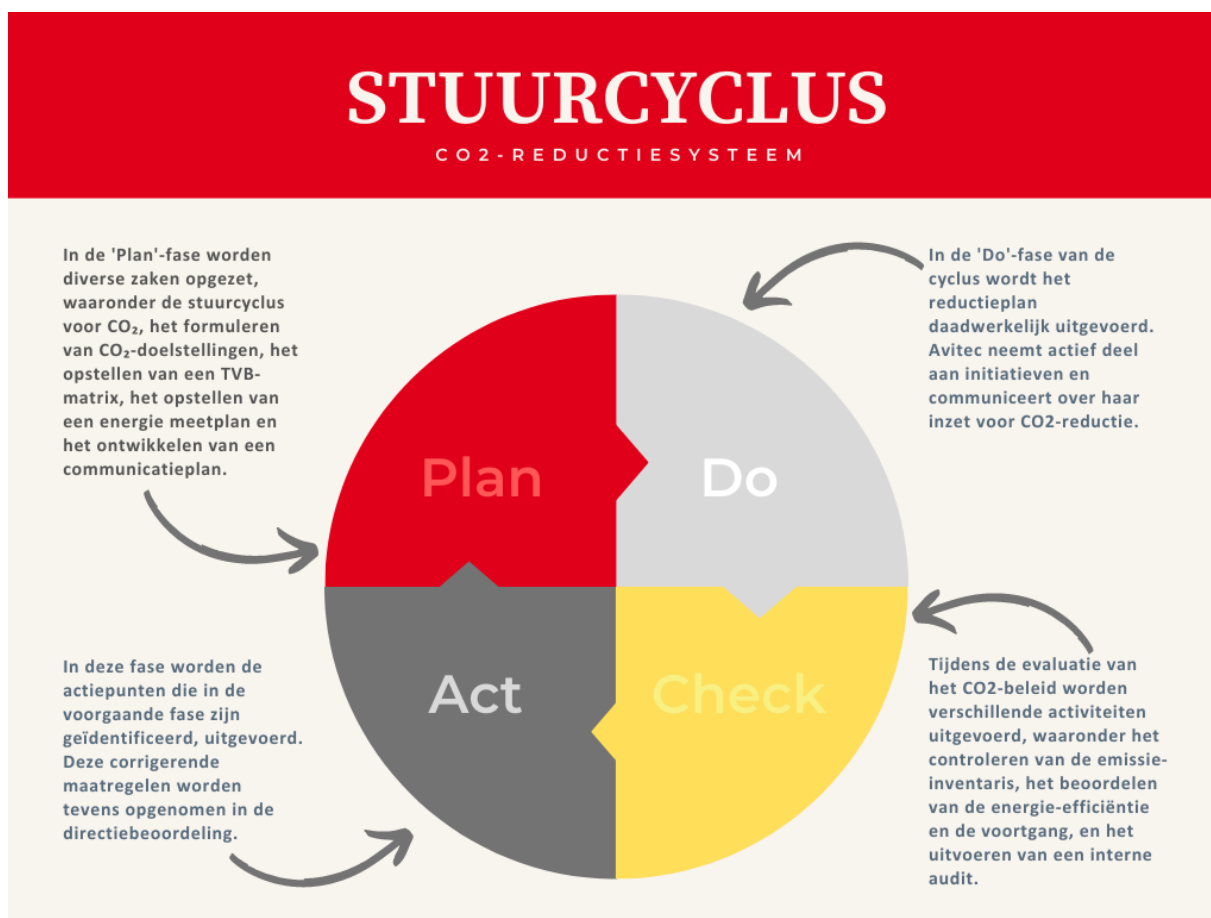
STUURCYCLUS

CO2-REDUCTIESYSTEEM

In de 'Plan'-fase worden diverse zaken opgezet, waaronder de stuurcyclus voor $CO_2$, het formuleren van $CO_2$-doelstellingen, het opstellen van een TVB-matrix, het opstellen van een energie meetplan en het ontwikkelen van een communicatieplan.

In de 'Do'-fase van de cyclus wordt het reductieplan daadwerkelijk uitgevoerd. Avitec neemt actief deel aan initiatieven en communiceert over haar inzet voor CO2-reductie.

Plan

Do

Act

Check

In deze fase worden de actiepunten die in de voorgaande fase zijn geïdentificeerd, uitgevoerd. Deze corrigerende maatregelen worden tevens opgenomen in de directiebeoordeling.

Tijdens de evaluatie van het CO2-beleid worden verschillende activiteiten uitgevoerd, waaronder het controleren van de emissie-inventaris, het beoordelen van de energie-efficiëntie en de voortgang, en het uitvoeren van een interne audit.